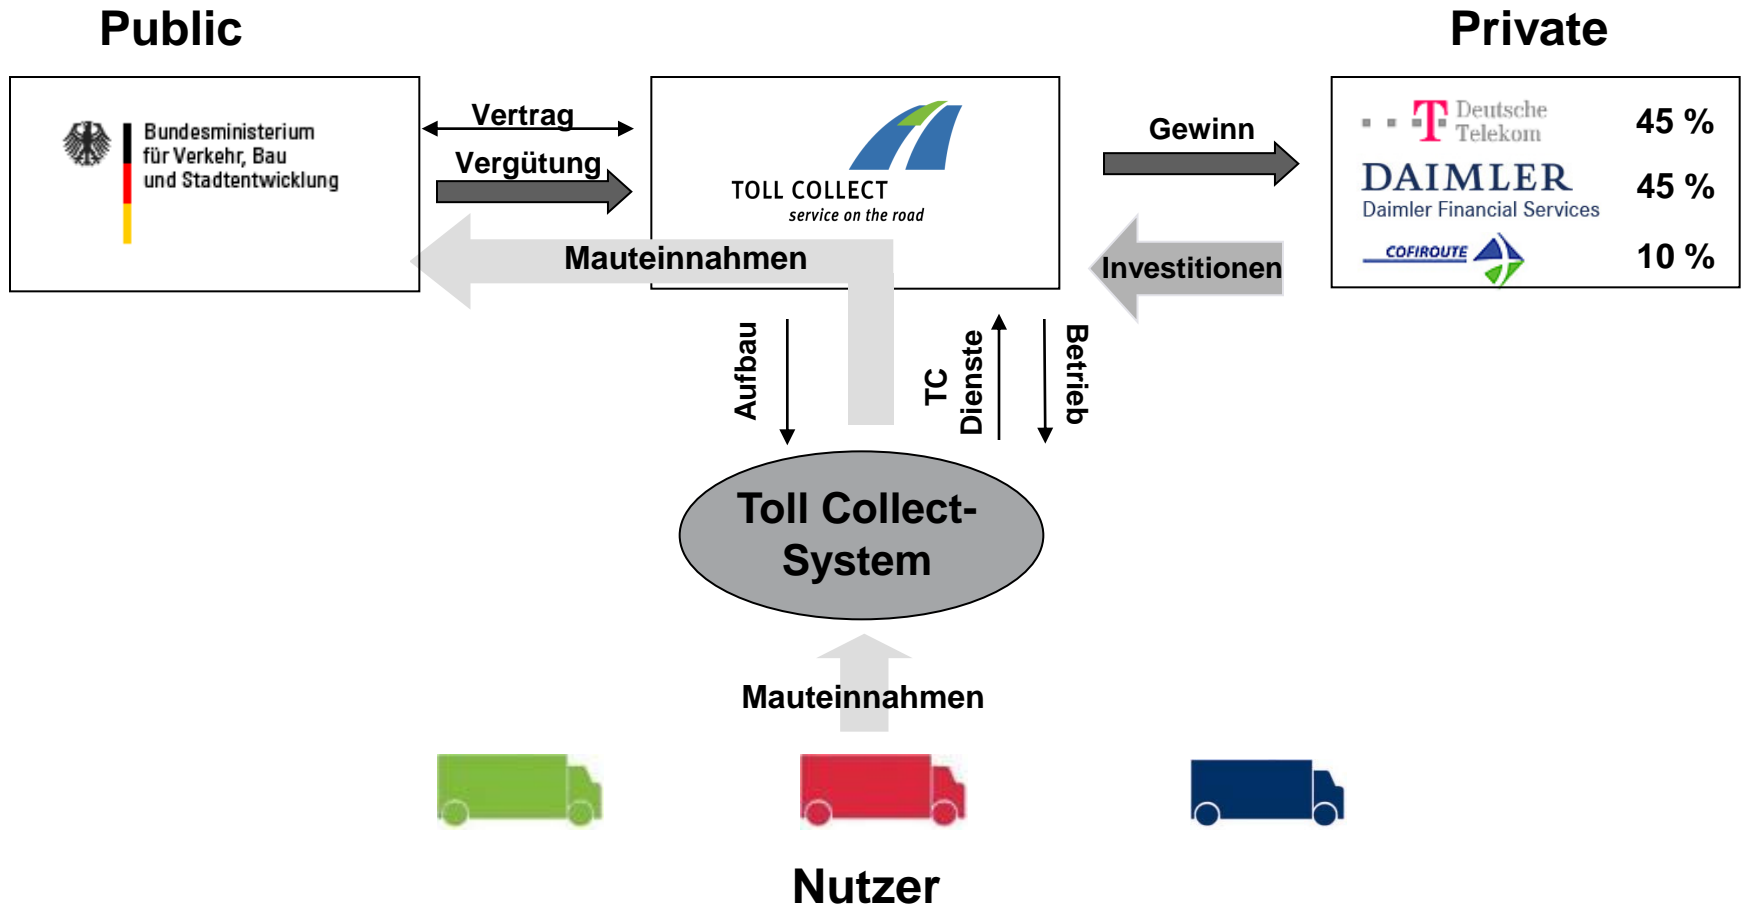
Public

Private

Bundesministerium für Verkehr, Bau und Stadtentwicklung

Vertrag

Vergütung

TOLL COLLECT
service on the road

Gewinn

Deutsche Telekom 45 %

DAIMLER
Daimler Financial Services 45 %

COFIROUTE 10 %

Mauteinnahmen

Investitionen

Aufbau

TC Dienste

Betrieb

Toll Collect-System

Mauteinnahmen

Nutzer